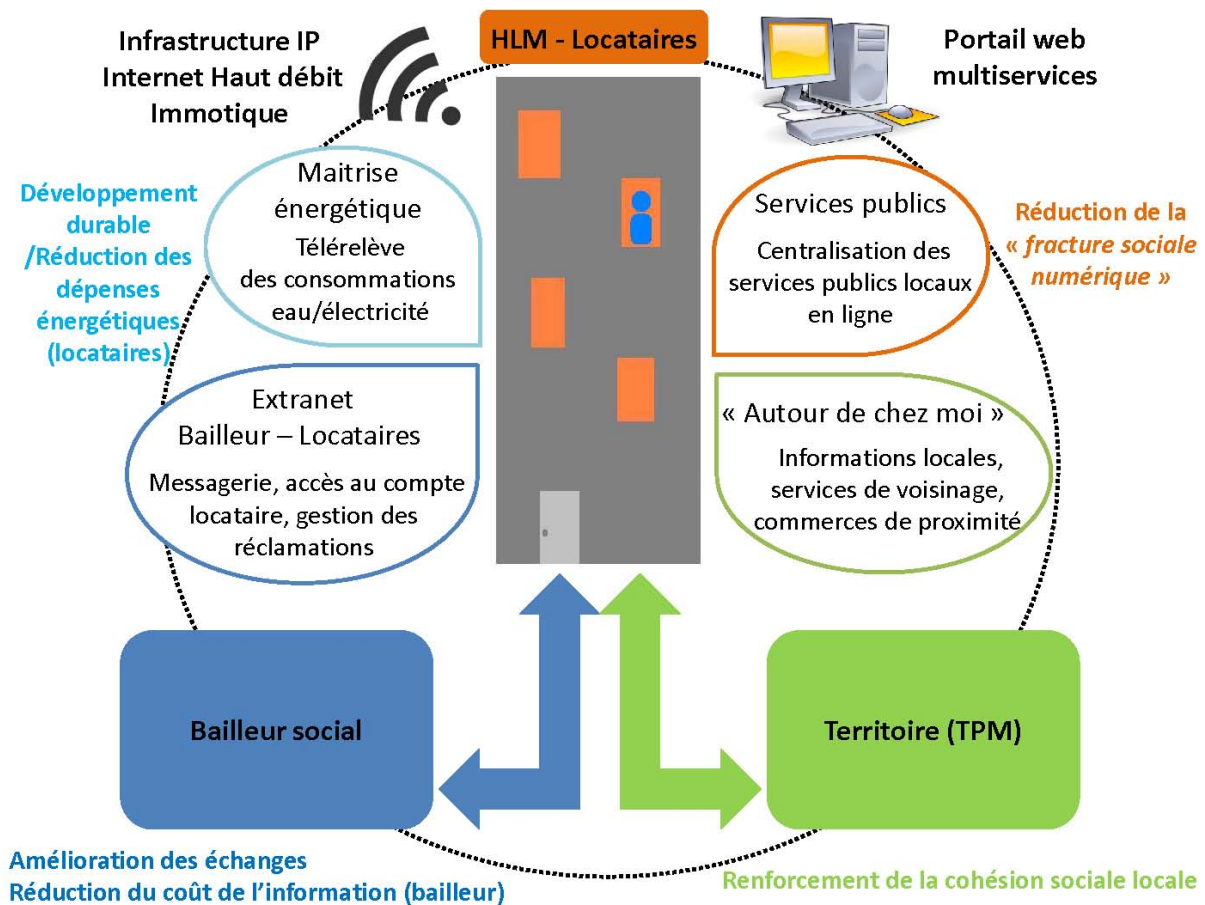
Infrastructure IP
Internet Haut débit
Immotique

HLM - Locataires

Portail web
multiservices

Développement durable
/Réduction des dépenses énergétiques (locataires)

Maitrise énergétique
Télérelève des consommations eau/électricité

Services publics
Centralisation des services publics locaux en ligne

Réduction de la « fracture sociale numérique »

Extranet
Bailleur – Locataires
Messagerie, accès au compte locataire, gestion des réclamations

« Autour de chez moi »
Informations locales, services de voisinage, commerces de proximité

Bailleur social

Territoire (TPM)

Amélioration des échanges
Réduction du coût de l'information (bailleur)

Renforcement de la cohésion sociale locale